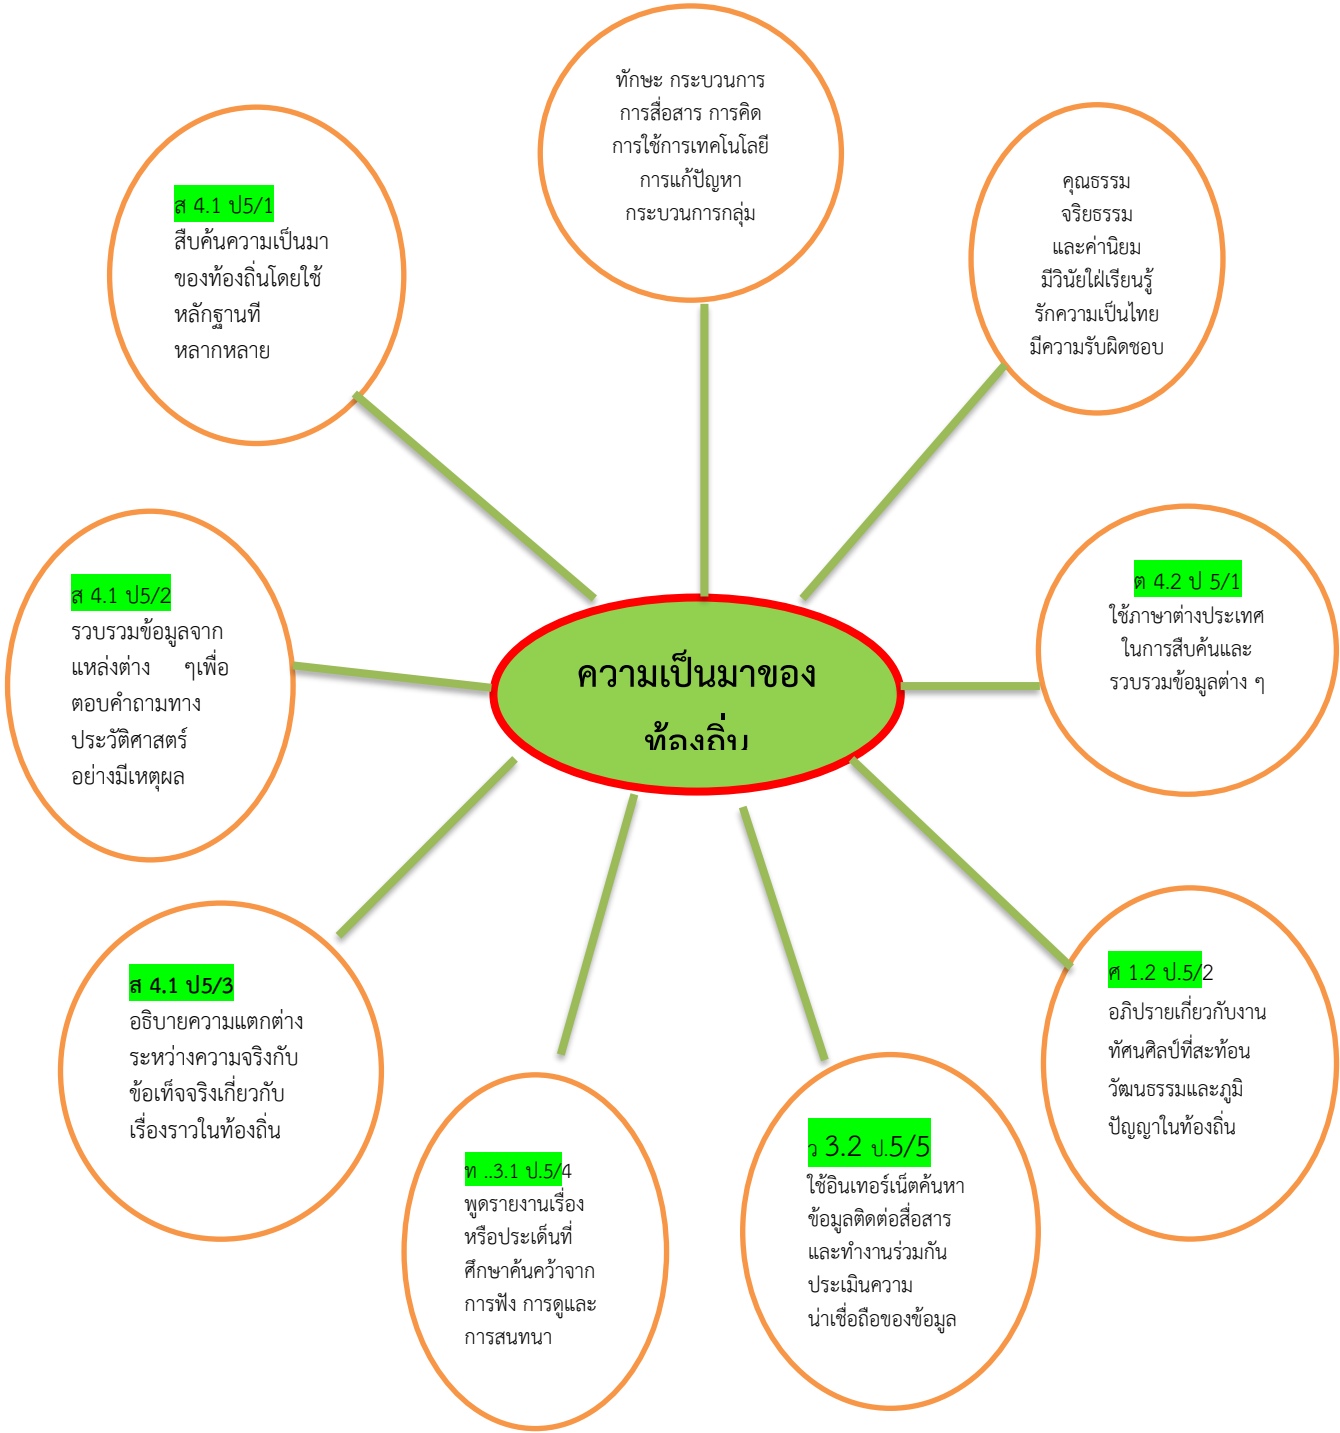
ทักษะ กระบวนการ
การสื่อสาร การคิด
การใช้การเทคโนโลยี
การแก้ปัญหา
กระบวนการกลุ่ม

ส 4.1 ป5/1
สืบค้นความเป็นมาของท้องถิ่นโดยใช้หลักฐานที
หลากหลาย

คุณธรรม
จริยธรรม
และค่านิยม
มีวินัยใฝ่เรียนรู้
รักความเป็นไทย
มีความรับผิดชอบ

ส 4.1 ป5/2
รวบรวมข้อมูลจากแหล่งต่าง ๆเพื่อตอบคำถามทางประวัติศาสตร์อย่างมีเหตุผล

ความเป็นมาของท้องถิ่น

ต 4.2 ป 5/1
ใช้ภาษาต่างประเทศในการสืบค้นและรวบรวมข้อมูลต่าง ๆ

ส 4.1 ป5/3
อธิบายความแตกต่างระหว่างความจริงกับข้อเท็จจริงเกี่ยวกับเรื่องราวในท้องถิ่น

ศ 1.2 ป.5/2
อภิปรายเกี่ยวกับงานทัศนศิลป์ที่สะท้อนวัฒนธรรมและภูมิปัญญาในท้องถิ่น

ท ..3.1 ป.5/4
พูดรายงานเรื่องหรือประเด็นที่ศึกษาค้นคว้าจากการฟัง การดูและการสนทนา

ว 3.2 ป.5/5
ใช้อินเทอร์เน็ตค้นหาข้อมูลติดต่อสื่อสารและทำงานร่วมกัน ประเมินความน่าเชื่อถือของข้อมูล